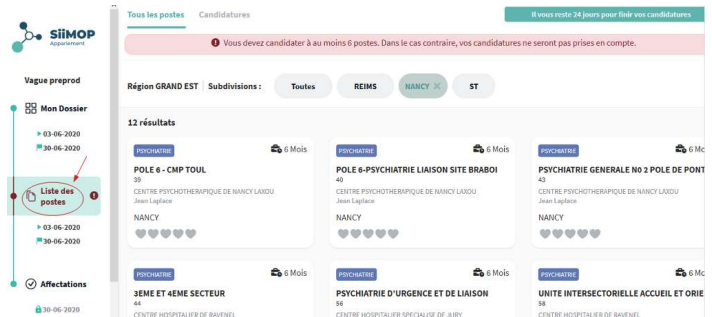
SiiMOP
Appariement

Vague preprod

Mon Dossier
▸ 03-06-2020
30-06-2020

Liste des postes
▸ 03-06-2020
30-06-2020

Affectations
30-06-2020

Tous les postes Candidatures

Il vous reste 24 jours pour finir vos candidatures

Vous devez candidater à au moins 6 postes. Dans le cas contraire, vos candidatures ne seront pas prises en compte.

Région GRAND EST Subdivisions : Toutes REIMS NANCY ✕ ST

12 résultats

PSYCHIATRIE 6 Mois
POLE 6 - CMP TOUL
39
CENTRE PSYCHOTHERAPIQUE DE NANCY LAXOU
Jean Laplace
NANCY

PSYCHIATRIE 6 Mois
POLE 6-PSYCHIATRIE LIAISON SITE BRABOI
40
CENTRE PSYCHOTHERAPIQUE DE NANCY LAXOU
Jean Laplace
NANCY

PSYCHIATRIE 6 Mo
PSYCHIATRIE GENERALE N0 2 POLE DE PONT
43
CENTRE PSYCHOTHERAPIQUE DE NANCY LAXOU
Jean Laplace
NANCY

PSYCHIATRIE 6 Mois
3EME ET 4EME SECTEUR
44
CENTRE HOSPITALIER DE RAVENEL

PSYCHIATRIE 6 Mois
PSYCHIATRIE D'URGENCE ET DE LIAISON
56
CENTRE HOSPITALIER SPECIALISE DE JURY

PSYCHIATRIE 6 Mo
UNITE INTERSECTORIELLE ACCUEIL ET ORIE
58
CENTRE HOSPITALIER DE RAVENEL